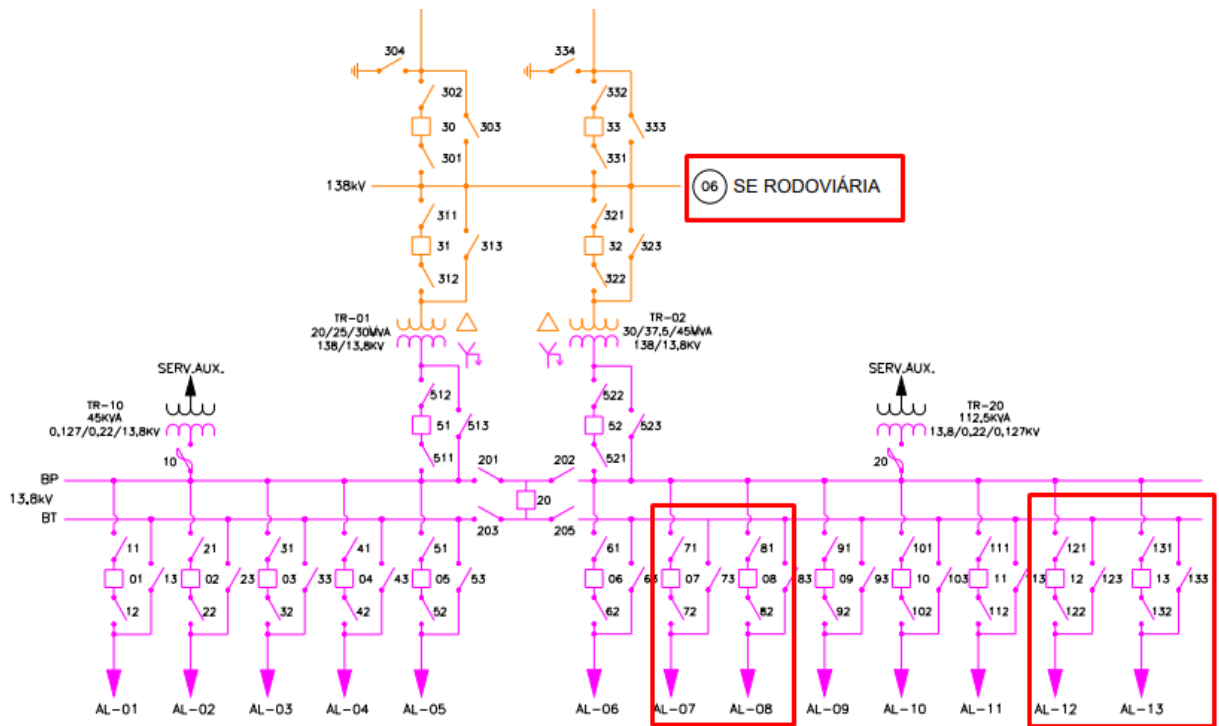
304
334
302
332
30
303
33
333
301
331
138kV
06 SE RODOVIÁRIA
311
321
31
313
32
323
312
322
TR-01
20/25/30MVA
138/13,8KV
TR-02
30/37,5/45MVA
138/13,8KV
SERV.AUX.
SERV.AUX.
512
522
TR-10
45KVA
0,127/0,22/13,8KV
51
513
52
523
TR-20
112,5KVA
13,8/0,22/0,127KV
10
511
521
20
201
202
BP
13,8kV
20
BT
203
205
11
21
31
41
51
61
71
81
91
101
111
121
131
01
13
02
23
03
33
04
43
05
53
06
63
07
73
08
83
09
93
10
103
11
113
12
123
13
133
12
22
32
42
52
62
72
82
92
102
112
122
132
AL-01
AL-02
AL-03
AL-04
AL-05
AL-06
AL-07
AL-08
AL-09
AL-10
AL-11
AL-12
AL-13